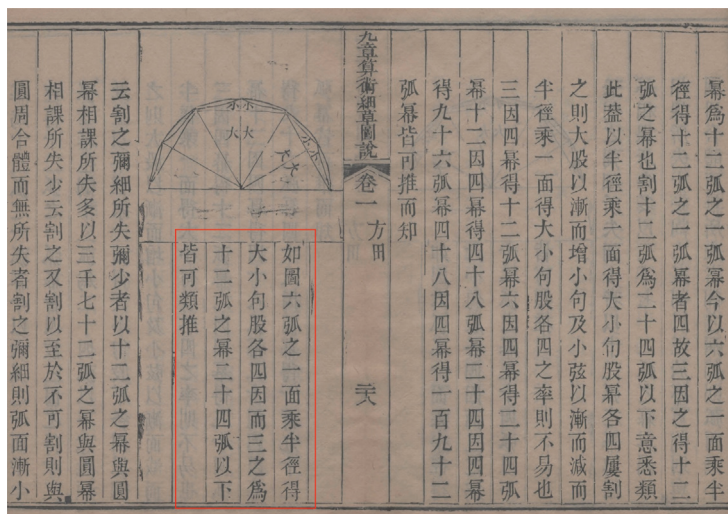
冪為十二弧之一弧冪今以六弧之一面乘半

徑得十二弧之一弧冪者四故三因之得十二

弧之冪也割十二弧為二十四弧以下意悉類

此葢以半徑乘一面得大小句股冪各四屢割

之則大股以漸而增小句及小弦以漸而減而

半徑乘一面得大小句股各四之率則不易也

三因四冪得十二弧冪六因四冪得二十四弧

冪十二因四冪得四十八弧冪二十四因四冪

得九十六弧冪四十八因四冪得一百九十二

弧冪皆可推而知

九章算術細草圖說　卷一　方田　三十

如圖六弧之一面乘半徑得

大小句股各四因而三之為

十二弧之冪二十四弧以下

皆可類推

小　大　大

云割之彌細所失彌少者以十二弧之冪與圓

冪相課所失多以三千七十二弧之冪與圓冪

相課所失少云割之又割以至於不可割則與

圓周合體而無所失者割之彌細則弧面漸小